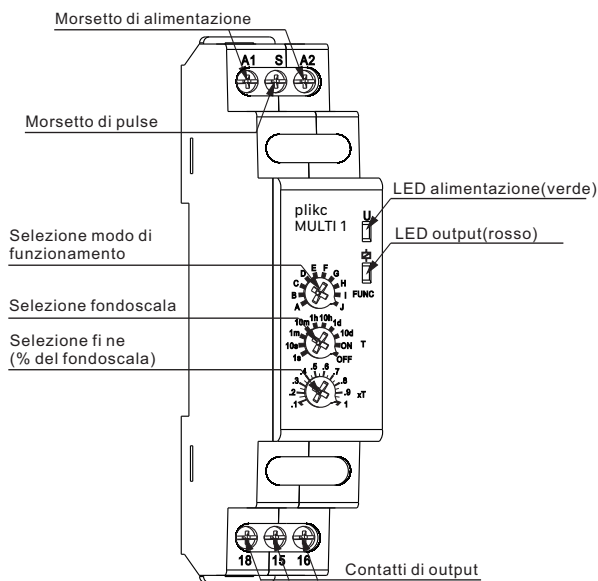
Morsetto di alimentazione

A1 S A2

Morsetto di pulse

LED alimentazione(verde)

plikc
MULTI 1

U

LED output(rosso)

Selezione modo di funzionamento

D E F G C H B I A J FUNC

Selezione fondoscala

10m 1h 10h 1d 1m 10d 10s ON 1s OFF T

Selezione fi ne
(% del fondoscala)

.3 .4 .5 .6 .7 .2 .8 .1 .9 1 xT

18 15 16

Contatti di output